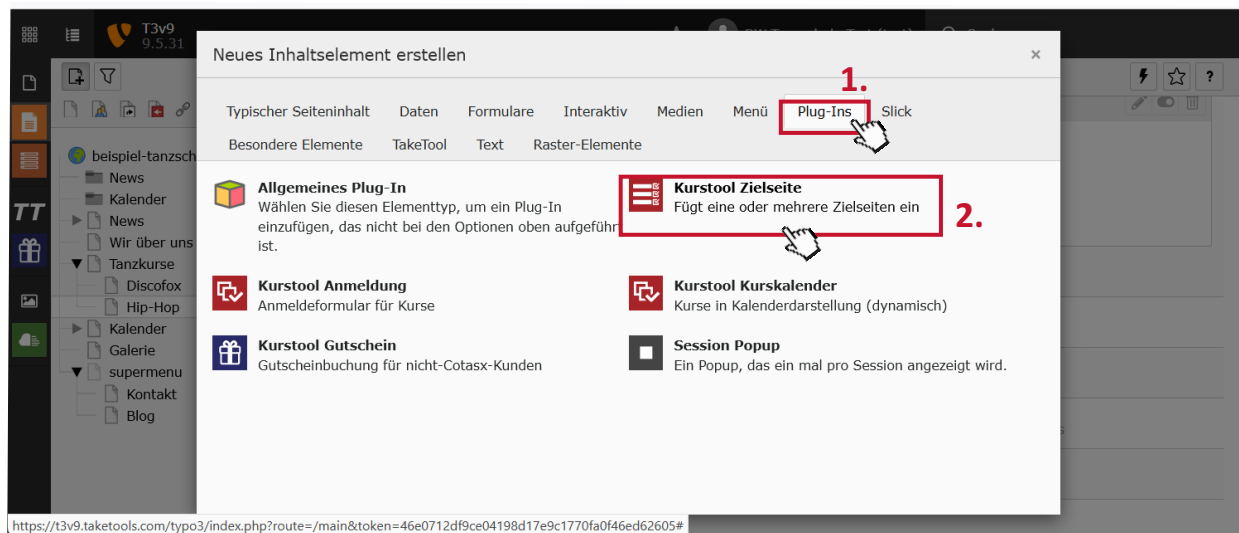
T3v9
9.5.31

Neues Inhaltselement erstellen

×

1.

Typischer Seiteninhalt Daten Formulare Interaktiv Medien Menü Plug-Ins Slick
Besondere Elemente TakeTool Text Raster-Elemente

Allgemeines Plug-In
Wählen Sie diesen Elementtyp, um ein Plug-In einzufügen, das nicht bei den Optionen oben aufgeführ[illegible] ist.

Kurstool Zielseite
Fügt eine oder mehrere Zielseiten ein

2.

Kurstool Anmeldung
Anmeldeformular für Kurse

Kurstool Kurskalender
Kurse in Kalenderdarstellung (dynamisch)

Kurstool Gutschein
Gutscheinbuchung für nicht-Cotasx-Kunden

Session Popup
Ein Popup, das ein mal pro Session angezeigt wird.

beispiel-tanzsch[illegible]
News
Kalender
News
Wir über uns
Tanzkurse
Discofox
Hip-Hop
Kalender
Galerie
supermenu
Kontakt
Blog

TT

?

https://t3v9.taketools.com/typo3/index.php?route=/main&token=46e0712df9ce04198d17e9c1770fa0f46ed62605#